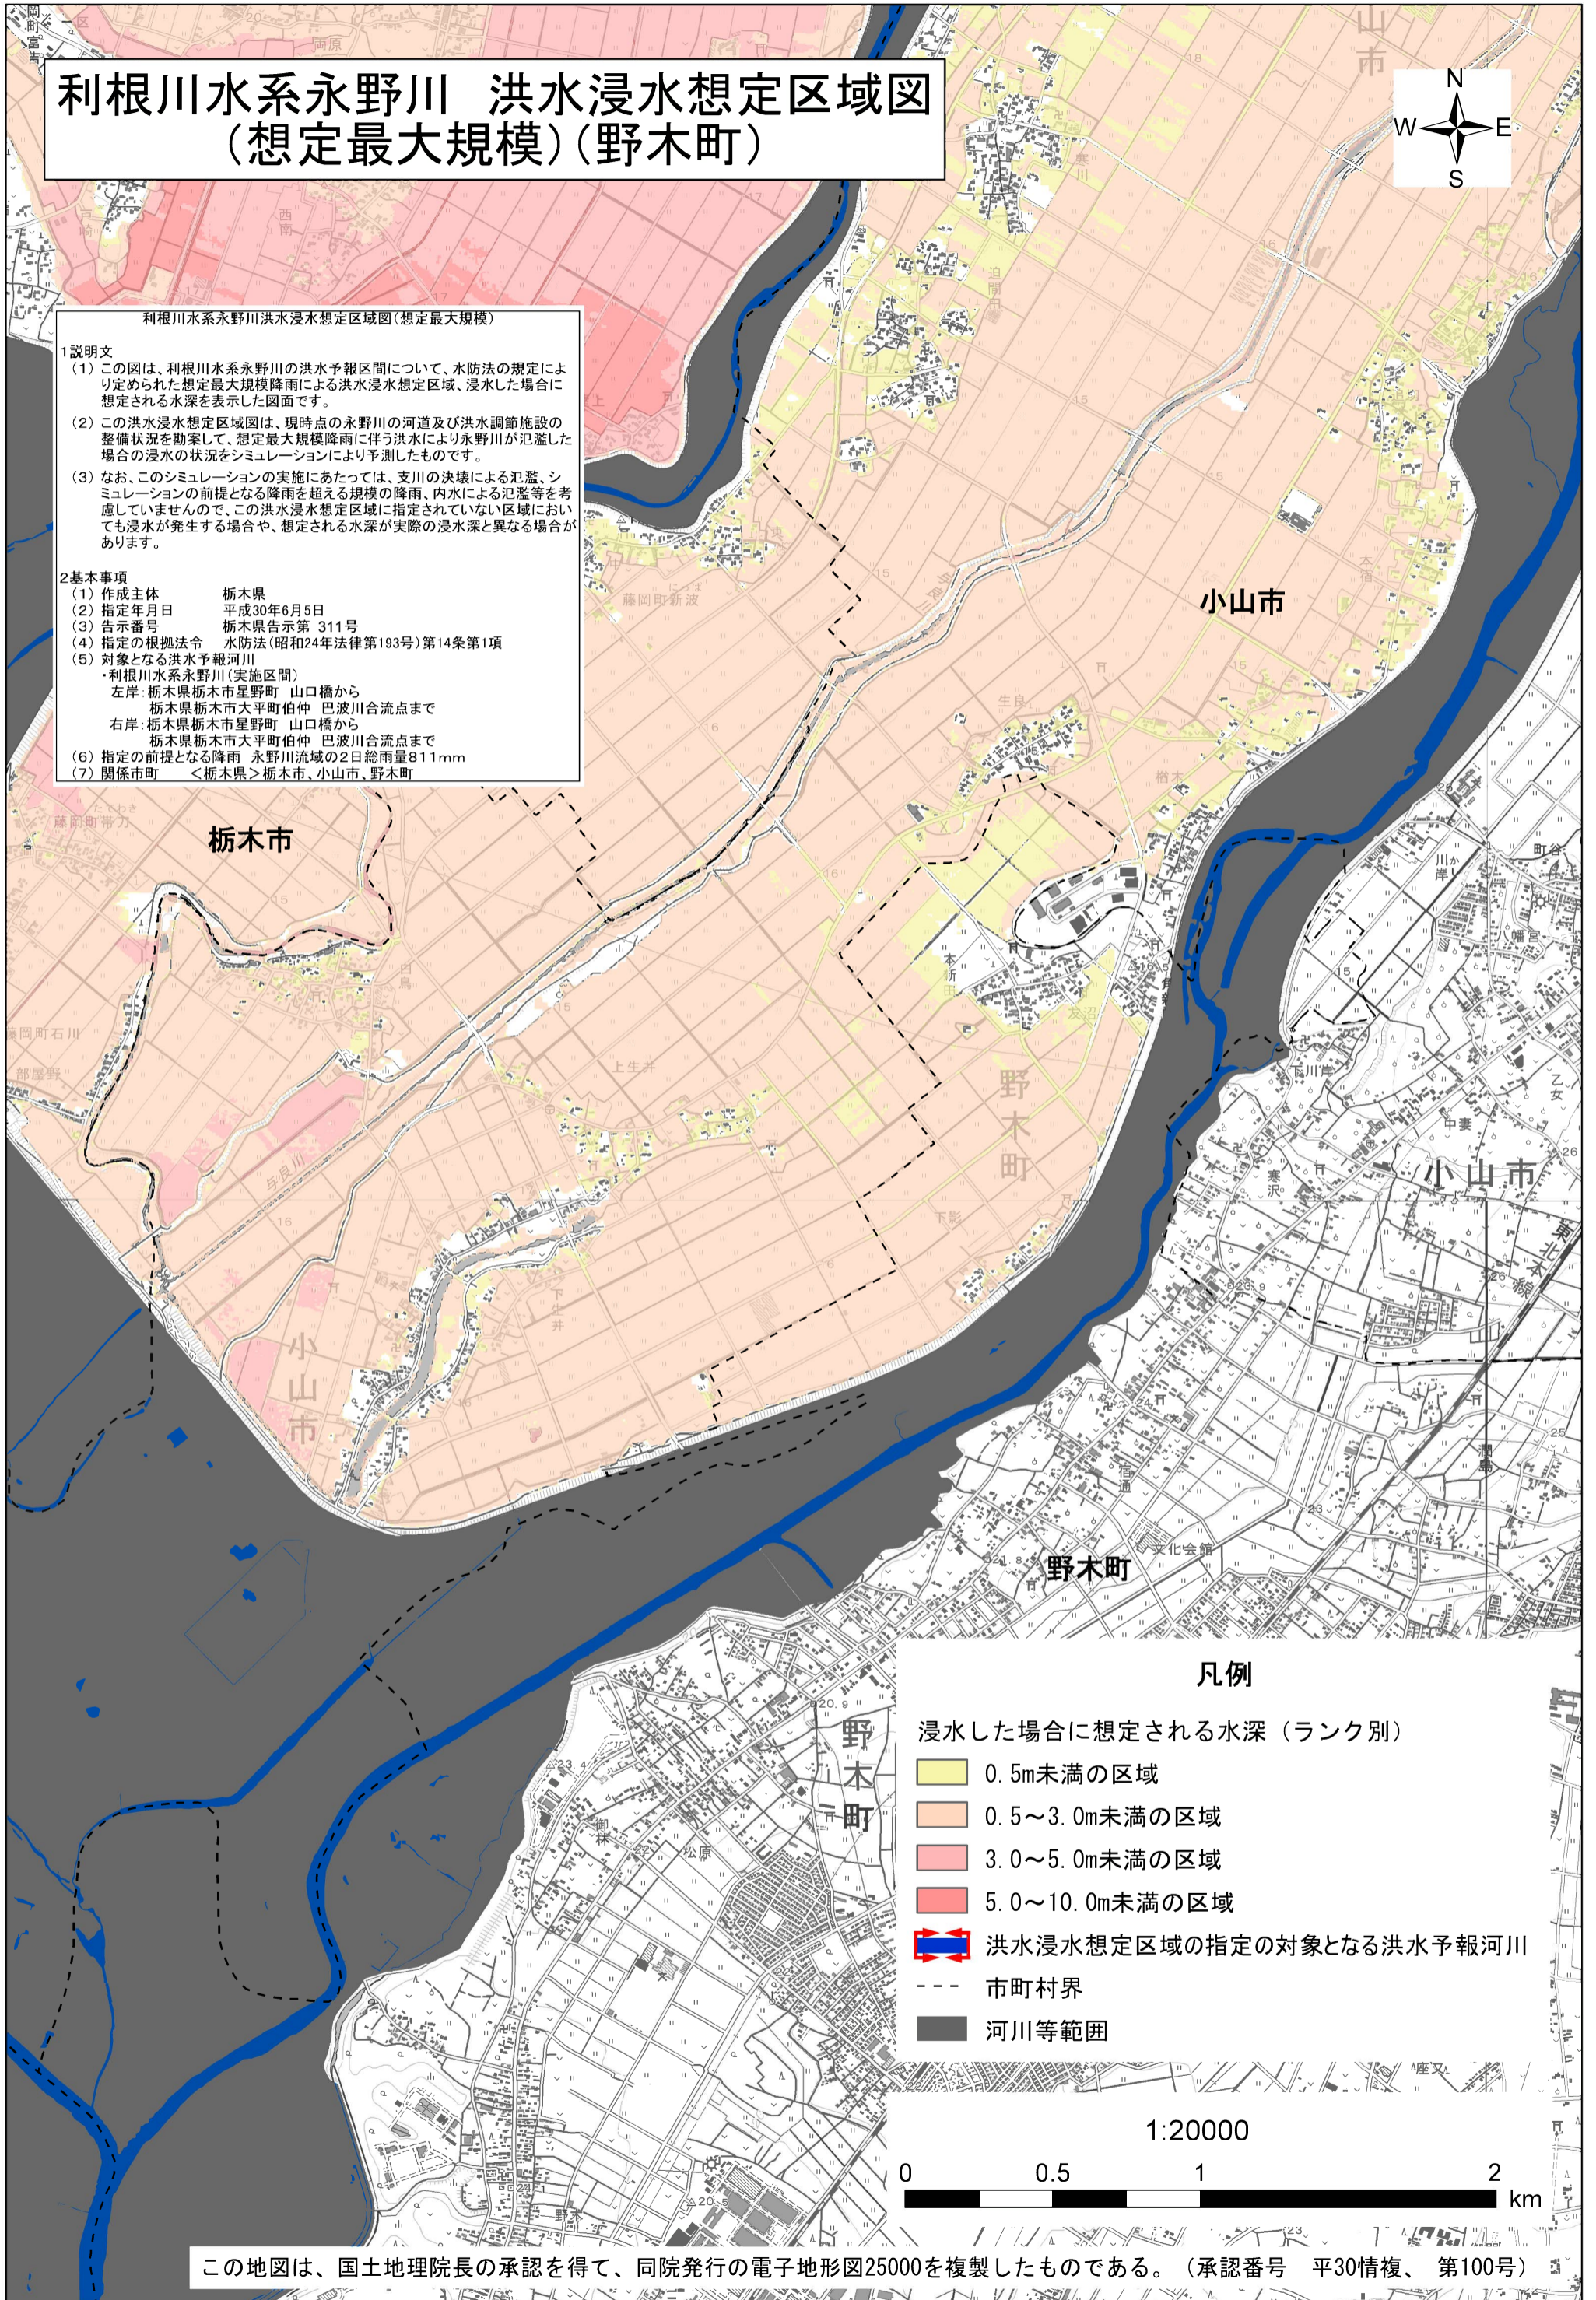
利根川水系永野川　洪水浸水想定区域図
（想定最大規模）（野木町）

N
W
E
S

利根川水系永野川洪水浸水想定区域図（想定最大規模）

1説明文
（1）この図は、利根川水系永野川の洪水予報区間について、水防法の規定により定められた想定最大規模降雨による洪水浸水想定区域、浸水した場合に想定される水深を表示した図面です。
（2）この洪水浸水想定区域図は、現時点の永野川の河道及び洪水調節施設の整備状況を勘案して、想定最大規模降雨に伴う洪水により永野川が氾濫した場合の浸水の状況をシミュレーションにより予測したものです。
（3）なお、このシミュレーションの実施にあたっては、支川の決壊による氾濫、シミュレーションの前提となる降雨を超える規模の降雨、内水による氾濫等を考慮していませんので、この洪水浸水想定区域に指定されていない区域においても浸水が発生する場合や、想定される水深が実際の浸水深と異なる場合があります。

2基本事項
（1）作成主体　栃木県
（2）指定年月日　平成30年6月5日
（3）告示番号　栃木県告示第 311号
（4）指定の根拠法令　水防法(昭和24年法律第193号)第14条第1項
（5）対象となる洪水予報河川
・利根川水系永野川(実施区間)
左岸：栃木県栃木市星野町　山口橋から
栃木県栃木市大平町伯仲　巴波川合流点まで
右岸：栃木県栃木市星野町　山口橋から
栃木県栃木市大平町伯仲　巴波川合流点まで
（6）指定の前提となる降雨　永野川流域の2日総雨量811mm
（7）関係市町　＜栃木県＞栃木市、小山市、野木町

小山市
栃木市
野木町
小山市
小山市
野木町
野木町
山市

凡例
浸水した場合に想定される水深（ランク別）
0.5m未満の区域
0.5～3.0m未満の区域
3.0～5.0m未満の区域
5.0～10.0m未満の区域
洪水浸水想定区域の指定の対象となる洪水予報河川
市町村界
河川等範囲

1:20000
0　0.5　1　2
km

この地図は、国土地理院長の承認を得て、同院発行の電子地形図25000を複製したものである。（承認番号　平30情複、第100号）